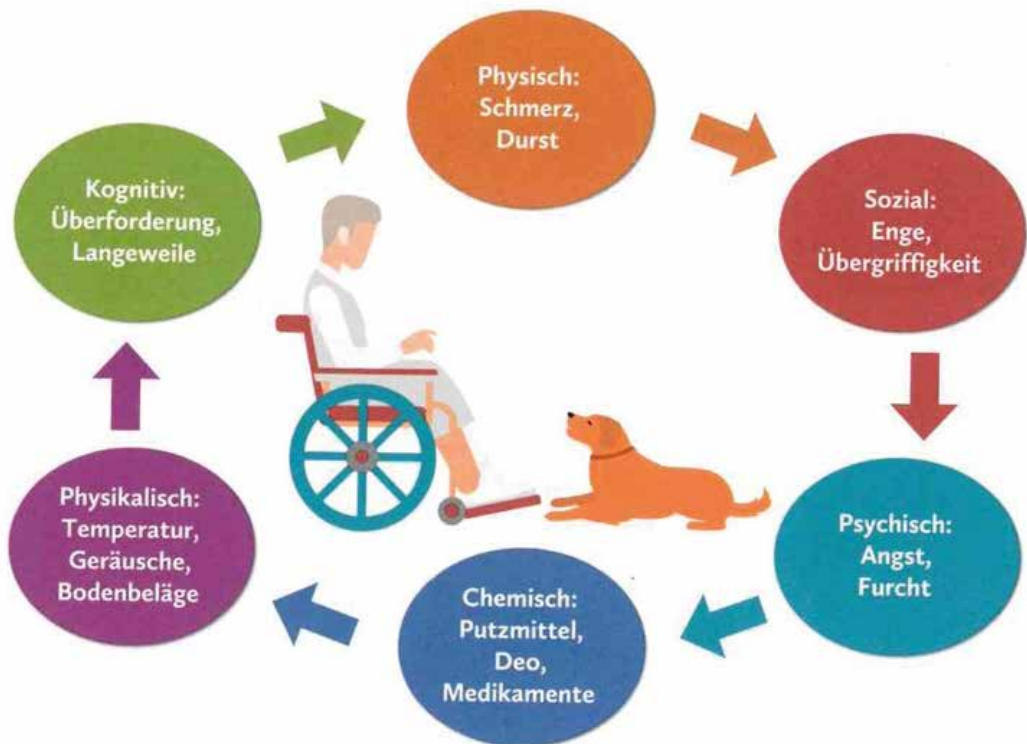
Physisch:
Schmerz,
Durst

Sozial:
Enge,
Übergriffigkeit

Psychisch:
Angst,
Furcht

Chemisch:
Putzmittel,
Deo,
Medikamente

Physikalisch:
Temperatur,
Geräusche,
Bodenbeläge

Kognitiv:
Überforderung,
Langeweile